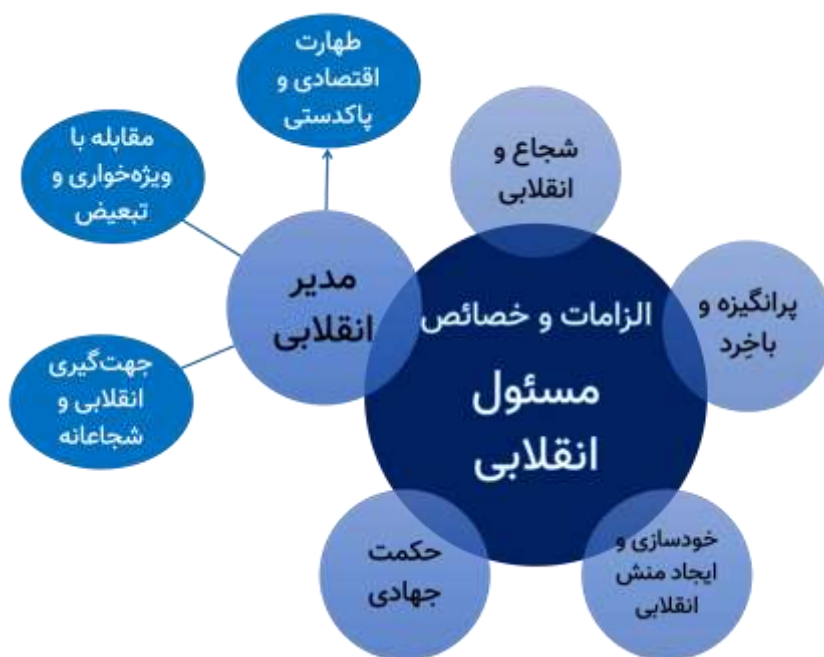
طهارت اقتصادی و پاکدستی

مقابله با ویژه‌خواری و تبعیض

شجاع و انقلابی

مدیر انقلابی

الزامات و خصائص

مسئول انقلابی

پرانگیزه و باخِرد

جهت‌گیری انقلابی و شجاعانه

حکمت جهادی

خودسازی و ایجاد منش انقلابی